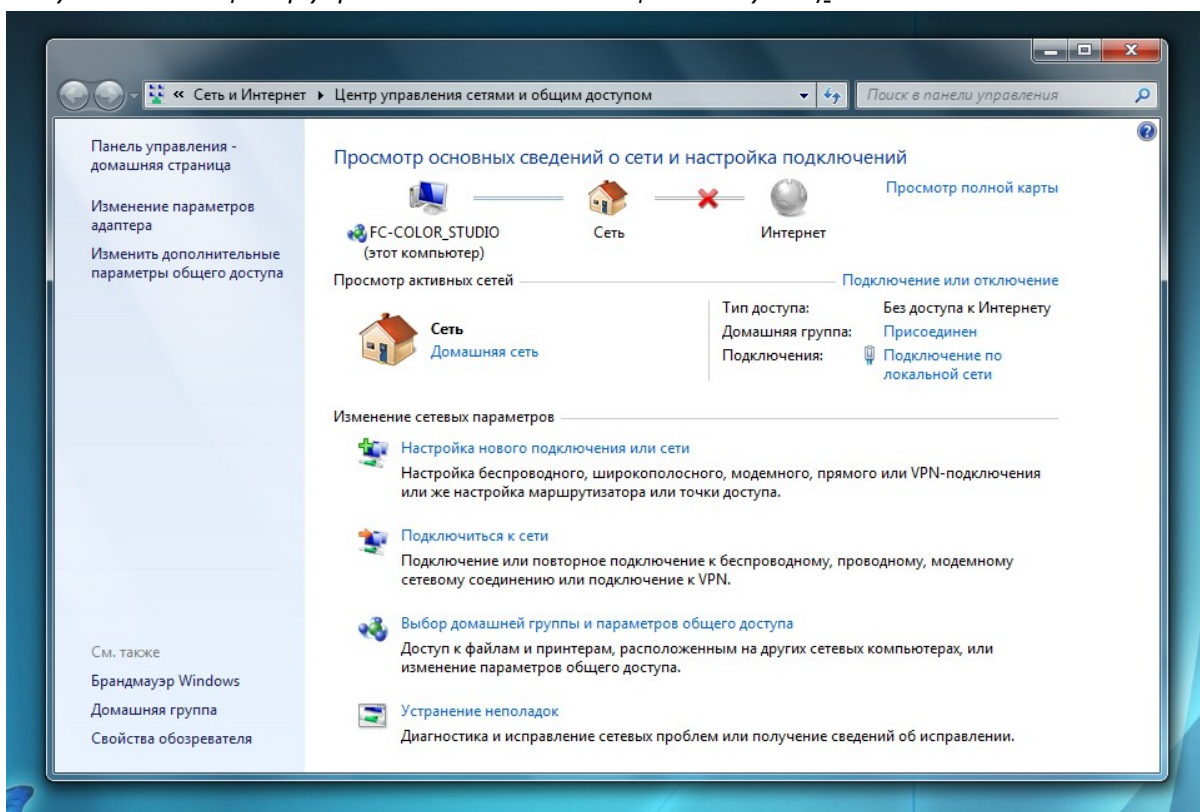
« Сеть и Интернет ▸ Центр управления сетями и общим доступом

Поиск в панели управления

Панель управления - домашняя страница

Изменение параметров адаптера

Изменить дополнительные параметры общего доступа

См. также

Брандмауэр Windows

Домашняя группа

Свойства обозревателя

Просмотр основных сведений о сети и настройка подключений

Просмотр полной карты

FC-COLOR_STUDIO (этот компьютер)

Сеть

Интернет

Просмотр активных сетей

Подключение или отключение

Сеть
Домашняя сеть

| | |
|---|---|
| Тип доступа: | Без доступа к Интернету |
| Домашняя группа: | Присоединен |
| Подключения: | Подключение по локальной сети |

Изменение сетевых параметров

Настройка нового подключения или сети
Настройка беспроводного, широкополосного, модемного, прямого или VPN-подключения или же настройка маршрутизатора или точки доступа.

Подключиться к сети
Подключение или повторное подключение к беспроводному, проводному, модемному сетевому соединению или подключение к VPN.

Выбор домашней группы и параметров общего доступа
Доступ к файлам и принтерам, расположенным на других сетевых компьютерах, или изменение параметров общего доступа.

Устранение неполадок
Диагностика и исправление сетевых проблем или получение сведений об исправлении.